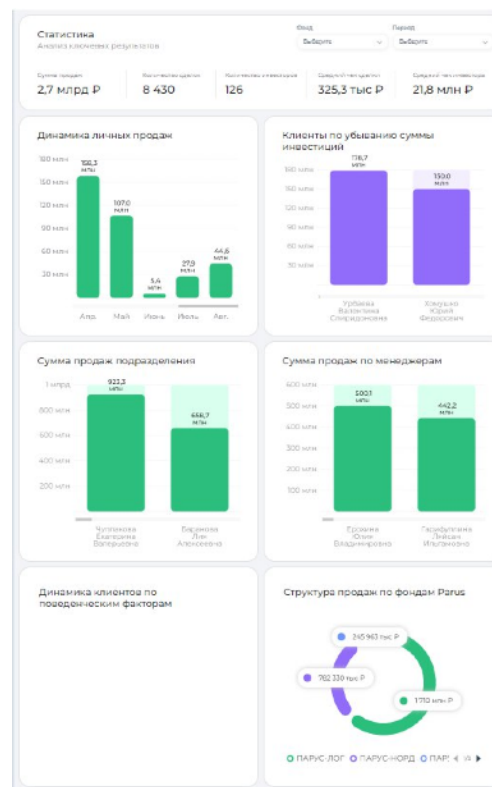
Статистика
Анализ ключевых результатов

Фонд
Выберите

Период
Выберите

Сумма продаж
2,7 млрд ₽

Количество сделок
8 430

Количество инвесторов
126

Средний чек сделки
325,3 тыс ₽

Средний чек инвестора
21,8 млн ₽

Динамика личных продаж

180 млн
150 млн
120 млн
90 млн
60 млн
30 млн

168,3 млн
107,0 млн
5,4 млн
27,0 млн
44,6 млн

Апр.
Май
Июнь
Июль
Авг.

Клиенты по убыванию суммы инвестиций

180 млн
150 млн
120 млн
90 млн
60 млн
30 млн

178,7 млн
150,0 млн

Урбаева Валентина Спиридоновна
Хомушко Юрий Федорович

Сумма продаж подразделения

1 млрд
800 млн
600 млн
400 млн
200 млн

923,3 млн
658,7 млн

Чупрякова Екатерина Валерьевна
Баранова Лия Алексеевна

Сумма продаж по менеджерам

600 млн
500 млн
400 млн
300 млн
200 млн
100 млн

500,1 млн
442,2 млн

Ерзакова Юлия Владимировна
Газифуллина Лейсан Ильгизовна

Динамика клиентов по поведенческим факторам

Структура продаж по фондам Parus

345 963 тыс ₽
782 330 тыс ₽
1,710 млн ₽

ПАРУС-ЛОГ
ПАРУС-НОРД
ПАР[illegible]
1/3